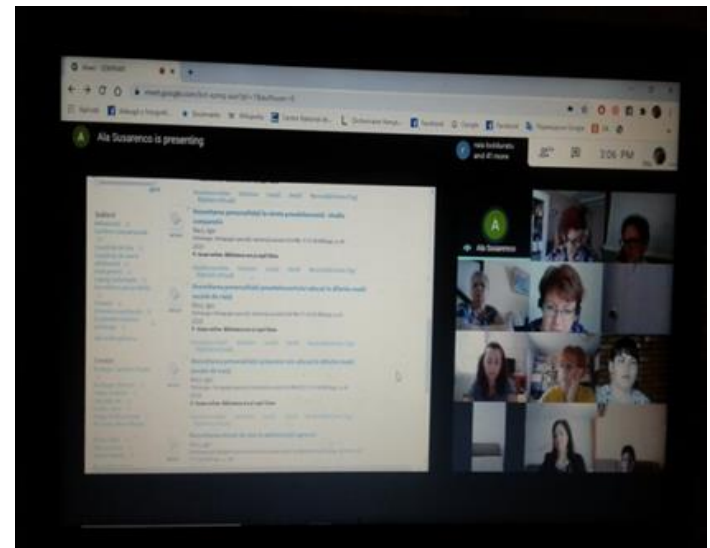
Meet

meet.google.com/

Facebook

Wikipedia

Google

A Ala Susarenco is presenting

Ala Susarenco

Vera Andronache and 41 more

3:06 PM

Dezvoltarea personalității la vârsta preadolescentă: studiu comparativ

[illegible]

Dezvoltarea personalității preadolescentului aflat în dificultate

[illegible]

Dezvoltarea personalității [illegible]

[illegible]